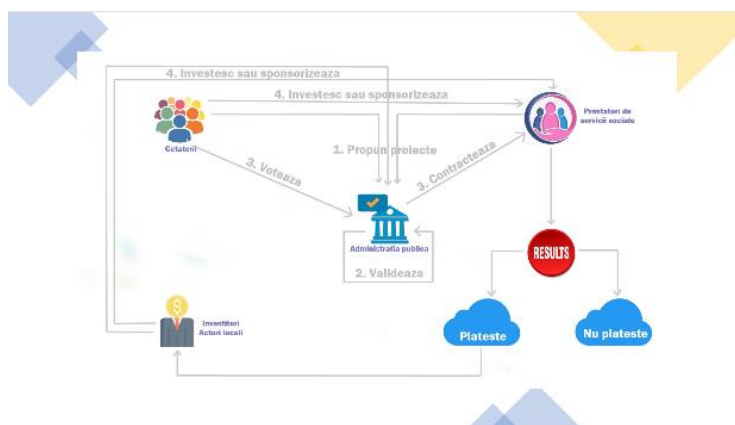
4. Investesc sau sponsorizeaza

4. Investesc sau sponsorizeaza

Prestatori de servicii sociale

Cetateni

1. Propun proiecte

3. Voteaza

3. Contracteaza

Administratia publica

2. Valideaza

RESULTS

Investitori Actori locali

Plateste

Nu plateste